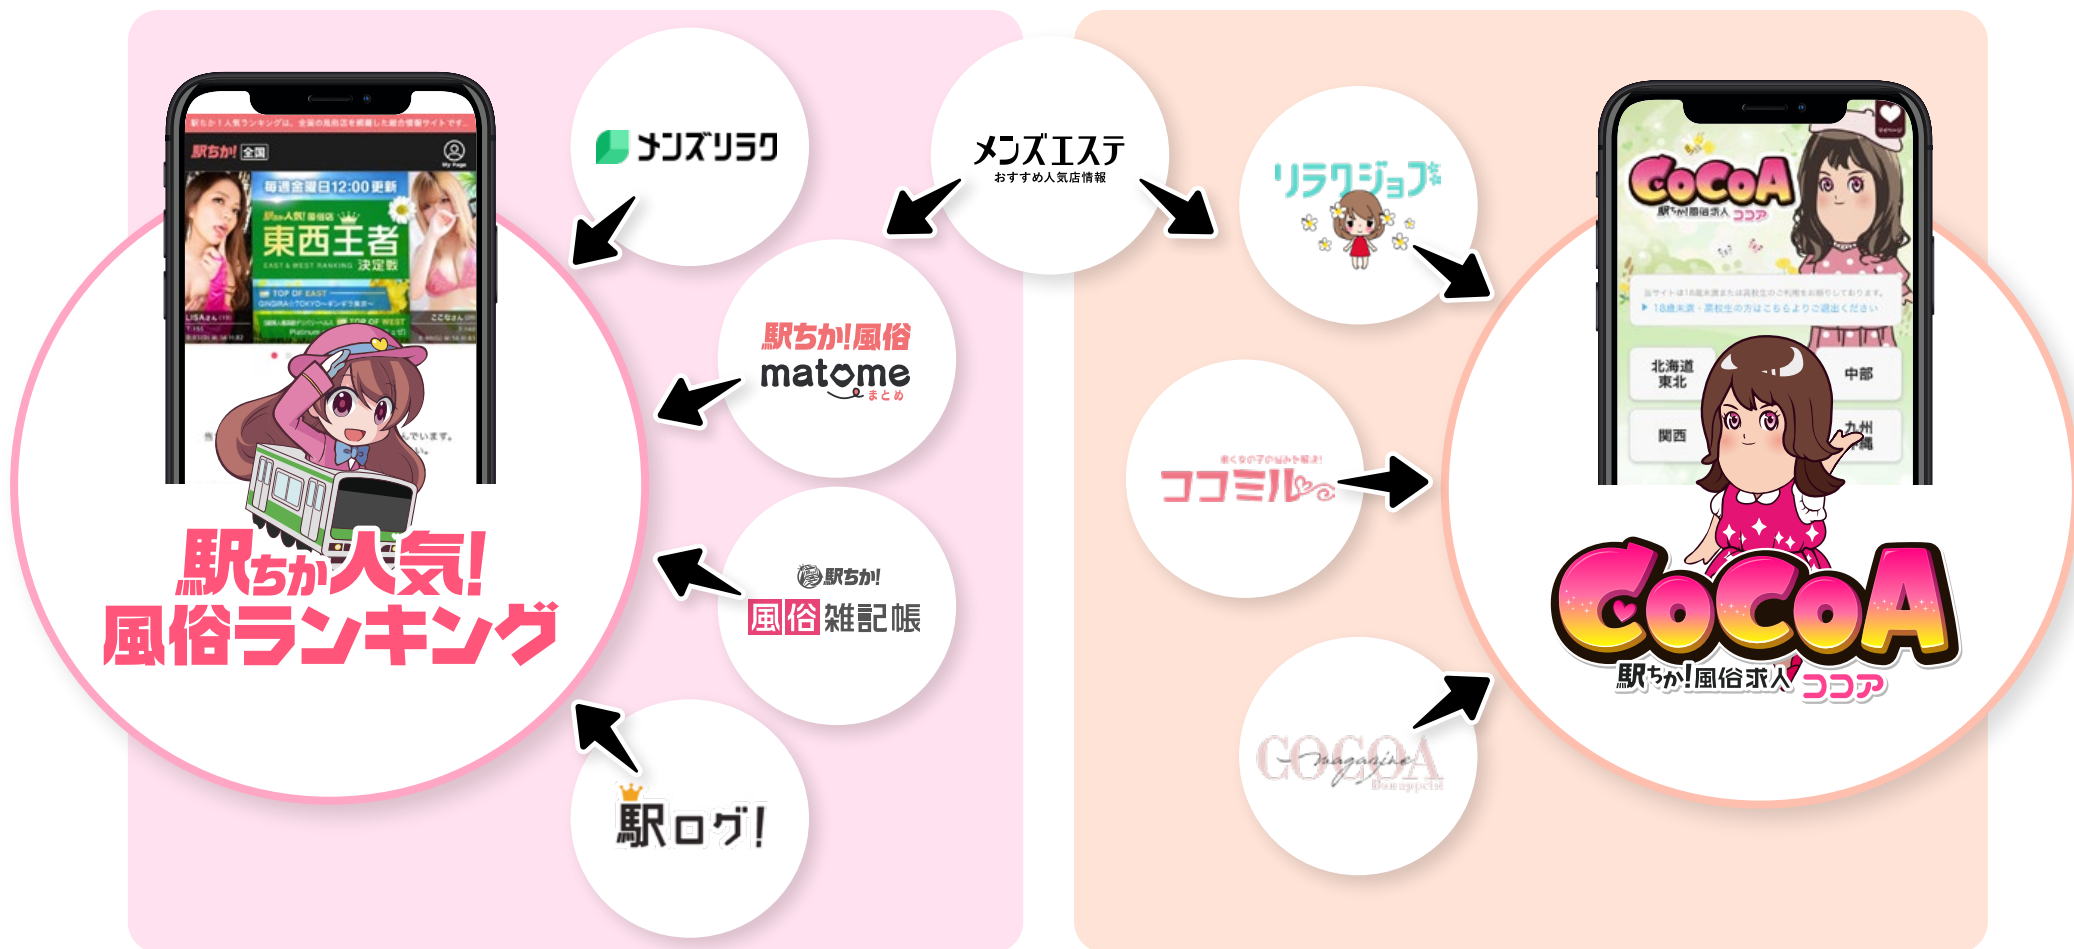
駅ちか!人気ランキングは、全国の風俗店を網羅した総合情報サイトです。

駅ちか! 全国

My Page

毎週金曜日12:00更新

駅ちか人気!風俗店

東西王者

EAST & WEST RANKING 決定戦

TOP OF EAST

TOP OF WEST

LISAさん

ここなさん

Platinum

駅ちか人気!風俗ランキング

メンズリラク

メンズエステ
おすすめ人気店情報

駅ちか!風俗
matome
まとめ

駅ちか!
風俗雑記帳

駅ログ!

リラクジョブ

ココミル

COCOA magazine

CoCoA
駅ちか!風俗求人 ココア

北海道 東北

中部

関西

九州 沖縄

CoCoA
駅ちか!風俗求人 ココア